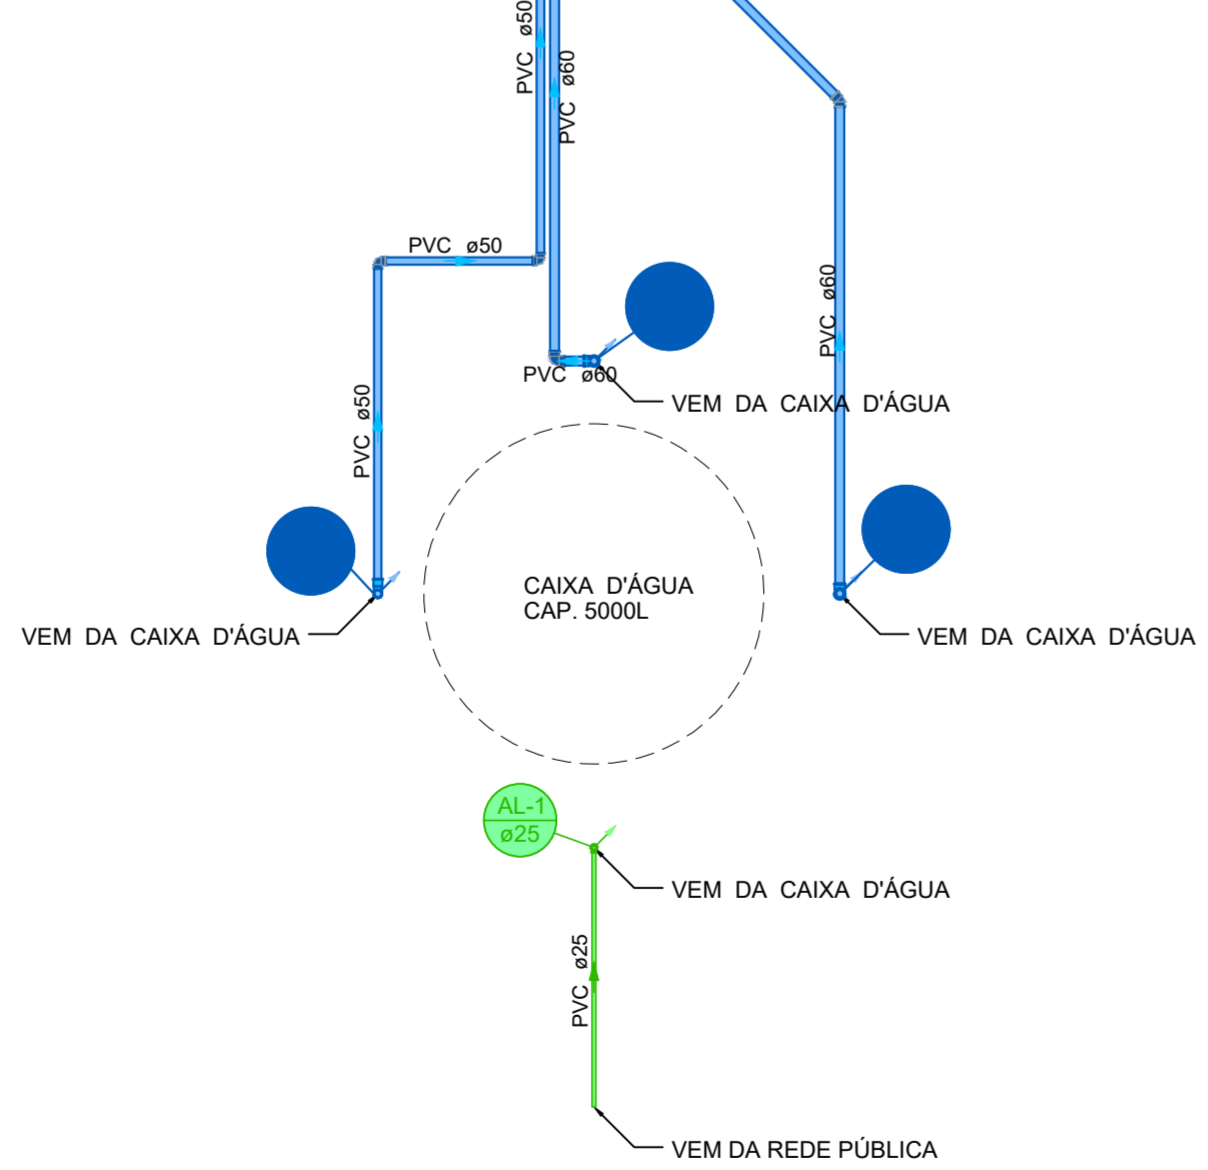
PVC ø50

PVC ø60

PVC ø50

PVC ø60

PVC ø60

VEM DA CAIXA D'ÁGUA

PVC ø50

CAIXA D'ÁGUA
CAP. 5000L

VEM DA CAIXA D'ÁGUA

VEM DA CAIXA D'ÁGUA

AL-1
ø25

VEM DA CAIXA D'ÁGUA

PVC ø25

VEM DA REDE PÚBLICA